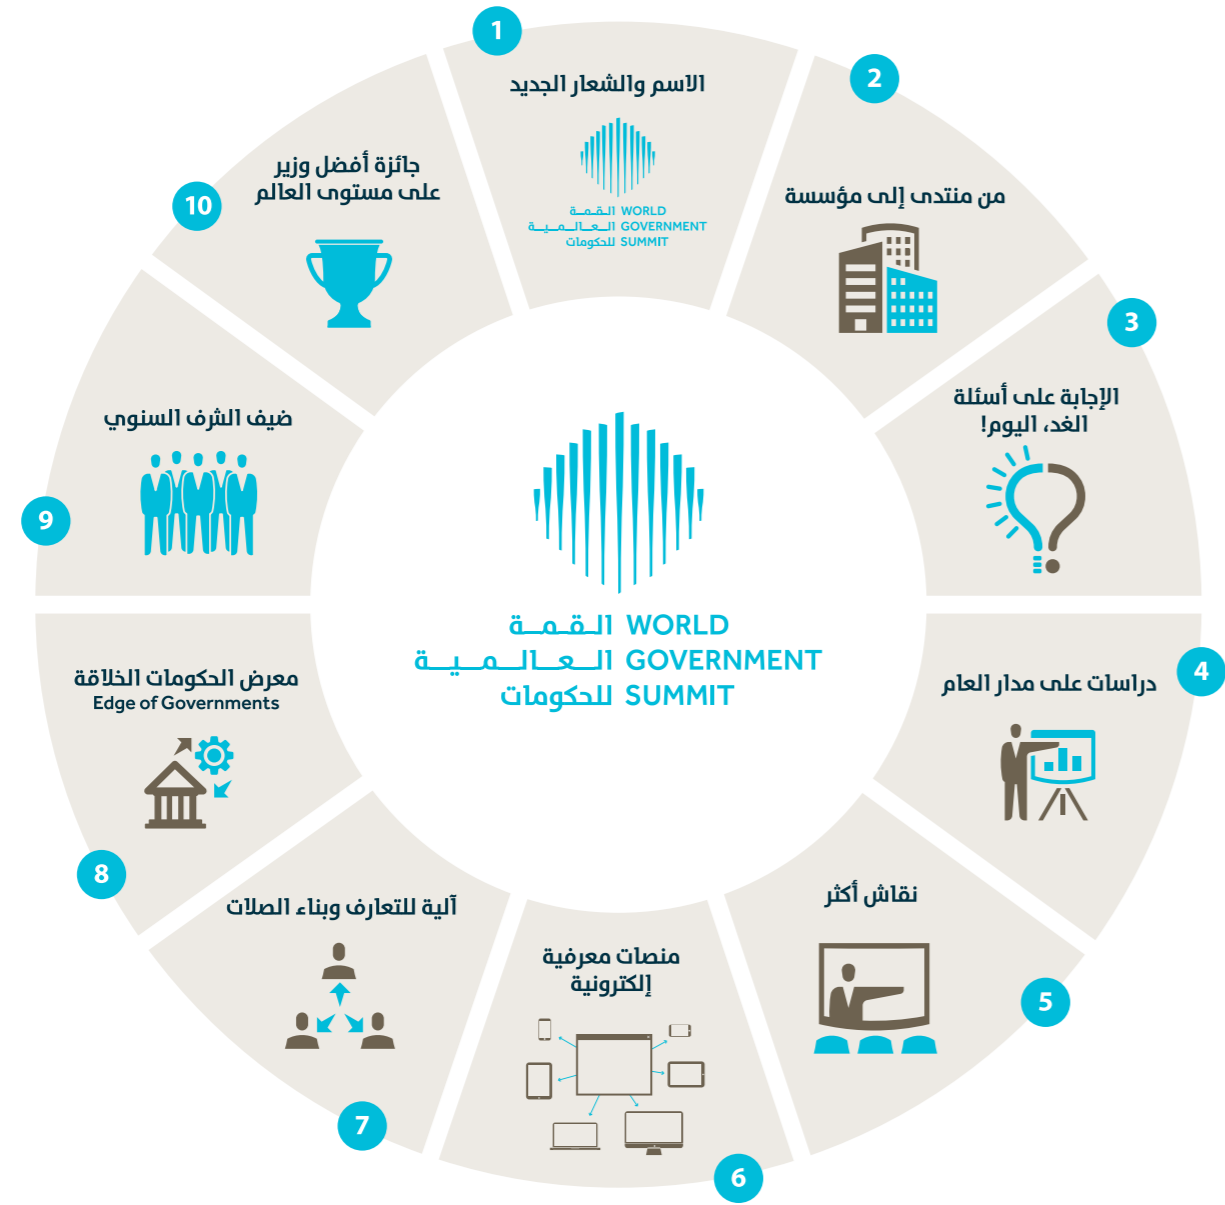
1
الاسم والشعار الجديد
القمة العالمية للحكومات WORLD GOVERNMENT SUMMIT

2
من منتدى إلى مؤسسة

3
الإجابة على أسئلة الغد، اليوم!

4
دراسات على مدار العام

5
نقاش أكثر

6
منصات معرفية إلكترونية

7
آلية للتعارف وبناء الصلات

8
معرض الحكومات الخلاقة
Edge of Governments

9
ضيف الشرف السنوي

10
جائزة أفضل وزير على مستوى العالم

القمة العالمية للحكومات WORLD GOVERNMENT SUMMIT